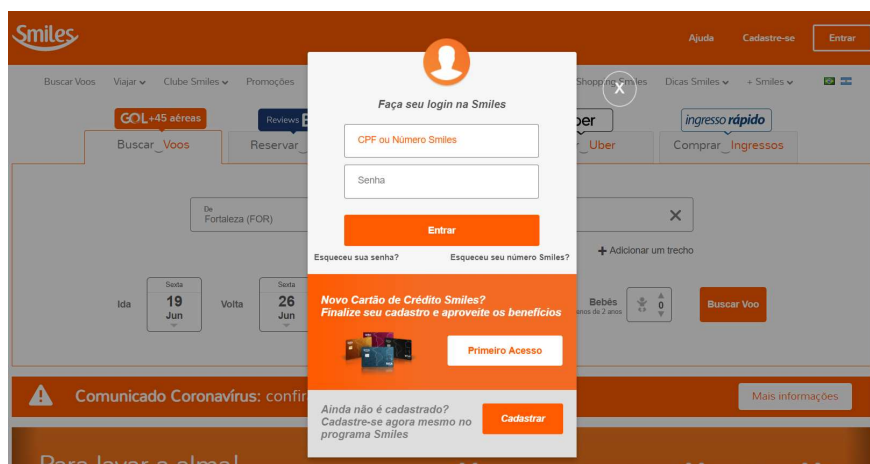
Smiles

Ajuda Cadastre-se Entrar

Buscar Voos Viajar Clube Smiles Promoções Shopping Smiles Dicas Smiles + Smiles

GOL +45 aéreas

Buscar_Voos

Reviews

Reservar_

Uber

_Uber

ingresso rápido

Comprar_Ingressos

De
Fortaleza (FOR)

Adicionar um trecho

Ida
Sexta
19
Jun

Volta
Sexta
26
Jun

Bebês
anos de 2 anos
0

Buscar Voo

Comunicado Coronavírus: confir

Mais informações

Para lavar a alma!

X

Faça seu login na Smiles

CPF ou Número Smiles

Senha

Entrar

Esqueceu sua senha?

Esqueceu seu número Smiles?

Novo Cartão de Crédito Smiles?
Finalize seu cadastro e aproveite os benefícios

Primeiro Acesso

Ainda não é cadastrado?
Cadastre-se agora mesmo no programa Smiles

Cadastrar